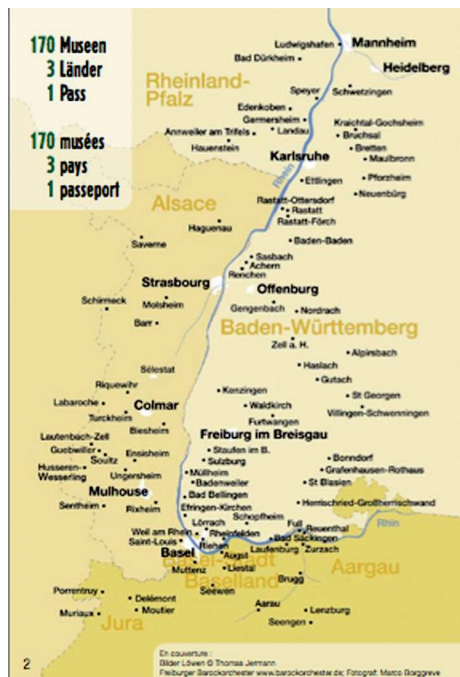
170 Museen
3 Länder
1 Pass

170 musées
3 pays
1 passeport

Mannheim
Ludwigshafen
Heidelberg
Bad Dürkheim
Rheinland-Pfalz
Speyer
Schwetzingen
Edenkoben
Germersheim
Kraichtal-Gochsheim
Landau
Annweiler am Trifels
Bruchsal
Hauenstein
Bretten
Karlsruhe
Maulbronn
Pforzheim
Ettlingen
Neuenbürg
Rhein
Alsace
Rastatt-Ottersdorf
Rastatt
Haguenau
Rastatt-Förch
Baden-Baden
Saverne
Sasbach
Achern
Renchen
Strasbourg
Offenburg
Gengenbach
Nordrach
Schirmeck
Molsheim
Baden-Württemberg
Barr
Zell a. H.
Alpirsbach
Haslach
Sélestat
Gutach
Riquewihr
Kenzingen
St Georgen
Labaroche
Colmar
Waldkirch
Villingen-Schwenningen
Turckheim
Furtwangen
Biesheim
Lautenbach-Zell
Freiburg im Breisgau
Guebwiller
Ensisheim
Staufen im B.
Bonndorf
Soultz
Sulzburg
Grafenhausen-Rothaus
Husseren-Wesserling
Ungersheim
Müllheim
St Blasien
Badenweiler
Mulhouse
Bad Bellingen
Sentheim
Rixheim
Efringen-Kirchen
Herrischried-Großherrischwand
Lörrach
Schopfheim
Weil am Rhein
Rheinfelden
Full
Reuenthal
Rhin
Saint-Louis
Riehen
Bad Säckingen
Basel
Augst
Laufenburg
Zurzach
Aargau
Muttenz
Liestal
Basel-Stadt
Baselland
Brugg
Seewen
Porrentruy
Delémont
Aarau
Lenzburg
Muriaux
Moutier
Seengen
Jura

2

En couverture :
Bilder Löwen © Thomas Jermann
Freiburger Barockorchester www.barockorchester.de; Fotograf: Marco Borggreve